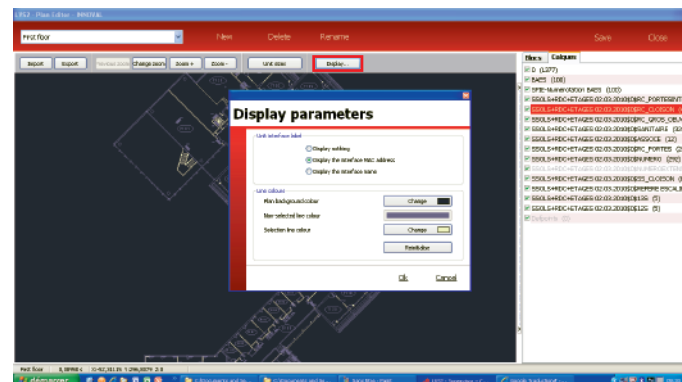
LBS3 · Plan Editor · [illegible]

First floor

New Delete Rename Save Close

Report Import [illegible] Change zoom Zoom + Zoom - Unit sizes Display...

Display parameters

Unit interface label

Display nothing

Display the interface MAC address

Display the interface name

Line colours

Main background colour Change

Non-selected line colour

Selection line colour Change

Reinitialise

Ok Cancel

fibres Calques

0 (1277)

BAES (108)

SFIE-Numérotation BAES (100)

SSOLS+RDC+ETAGES 02.03.2010$0$PC_PORTESINT

SSOLS+RDC+ETAGES 02.03.2010$0$PC_CLOISON (1

SSOLS+RDC+ETAGES 02.03.2010$0$PC_GROS_OEUV

SSOLS+RDC+ETAGES 02.03.2010$0$SANITAIRE (3

SSOLS+RDC+ETAGES 02.03.2010$0$ASCCE (12)

SSOLS+RDC+ETAGES 02.03.2010$0$PC_PORTES (21

SSOLS+RDC+ETAGES 02.03.2010$0$NUMERO (292)

SSOLS+RDC+ETAGES 02.03.2010$0$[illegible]

SSOLS+RDC+ETAGES 02.03.2010$0$ES_CLOISON (

SSOLS+RDC+ETAGES 02.03.2010$0$REPERE ESCALI

SSOLS+RDC+ETAGES 02.03.2010$0$12G (5)

SSOLS+RDC+ETAGES 02.03.2010$0$12G (5)

Defpoints (0)

First floor 8,8PRR.x 0=82,311.01 1=96,0079 2.0

démarrer